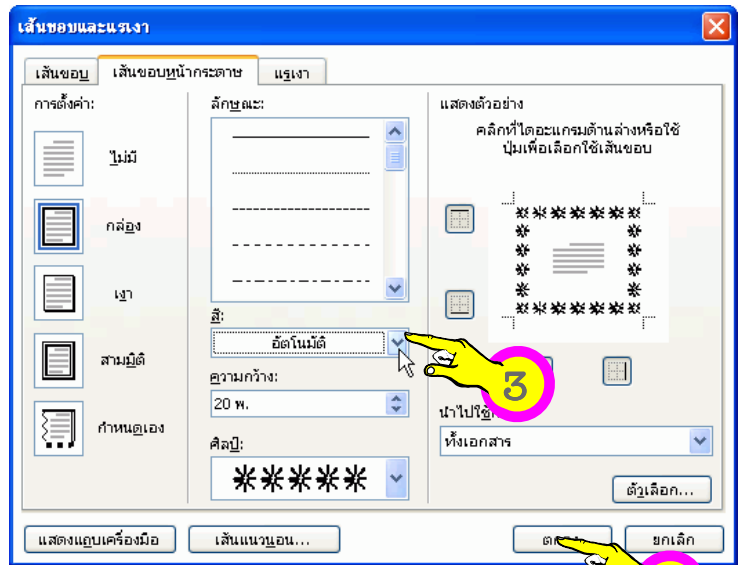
เส้นขอบและแรเงา

เส้นขอบ
เส้นขอบหน้ากระดาษ
แรเงา

การตั้งค่า:
ไม่มี
กล่อง
เงา
สามมิติ
กำหนดเอง

ลักษณะ:

สี:
อัตโนมัติ

ความกว้าง:
20 พ.

ศิลป์:

แสดงตัวอย่าง
คลิกที่ไดอะแกรมด้านล่างหรือใช้ปุ่มเพื่อเลือกใช้เส้นขอบ

3

นำไปใช้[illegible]
ทั้งเอกสาร

ตัวเลือก...

แสดงแถบเครื่องมือ
เส้นแนวนอน...
ตก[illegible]
ยกเลิก